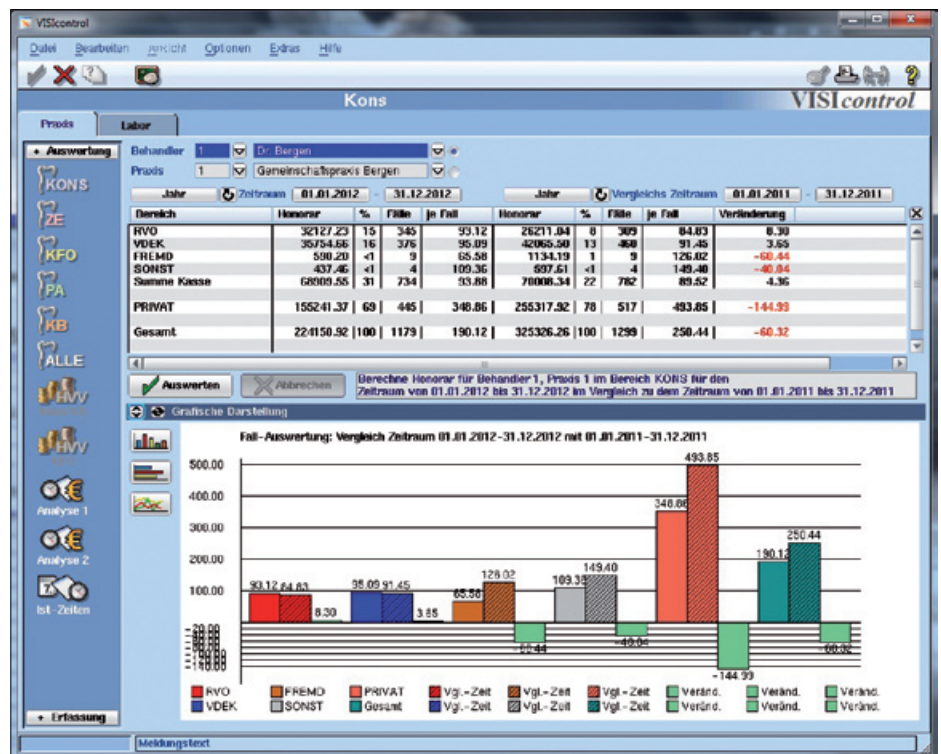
VISIcontrol

Datei Bearbeiten Ansicht Optionen Extras Hilfe

Kons

VISIcontrol

Praxis Labor

+ Auswertung

KONS
ZE
KFO
PA
KB
ALLE
HVV
HVV
Analyse 1
Analyse 2
Ist-Zeiten

+ Erfassung

Behandler 1 Dr. Bergen
Praxis 1 Gemeinschaftspraxis Bergen

Jahr Zeitraum 01.01.2012 - 31.12.2012 Jahr Vergleichs Zeitraum 01.01.2011 - 31.12.2011

| Bereich | Honorar | % | Fälle | je Fall | Honorar | % | Fälle | je Fall | Veränderung |
|---|---|---|---|---|---|---|---|---|---|
| RVO | 32127.23 | 15 | 345 | 93.12 | 26211.04 | 8 | 309 | 84.83 | 8.30 |
| VDEK | 35754.66 | 16 | 376 | 95.09 | 42065.50 | 13 | 460 | 91.45 | 3.65 |
| FREMD | 590.20 | <1 | 9 | 65.58 | 1134.19 | 1 | 9 | 126.02 | -60.44 |
| SONST | 437.46 | <1 | 4 | 109.36 | 597.61 | <1 | 4 | 149.40 | -40.04 |
| Summe Kasse | 68909.55 | 31 | 734 | 93.88 | 70008.34 | 22 | 782 | 89.52 | 4.36 |
| PRIVAT | 155241.37 | 69 | 445 | 348.86 | 255317.92 | 78 | 517 | 493.85 | -144.99 |
| Gesamt | 224150.92 | 100 | 1179 | 190.12 | 325326.26 | 100 | 1299 | 250.44 | -60.32 |

Auswerten Abbrechen

Berechne Honorar für Behandler 1, Praxis 1 im Bereich KONS für den Zeitraum von 01.01.2012 bis 31.12.2012 im Vergleich zu dem Zeitraum von 01.01.2011 bis 31.12.2011

Grafische Darstellung

Fall-Auswertung: Vergleich Zeitraum 01.01.2012-31.12.2012 mit 01.01.2011-31.12.2011

500.00
400.00
300.00
200.00
100.00

93.12 84.83 8.30 95.09 91.45 3.65 65.58 126.02 -60.44 109.36 149.40 -40.04 348.86 493.85 -144.99 190.12 250.44 -60.32

RVO FREMD PRIVAT Vgl.-Zeit Vgl.-Zeit Vgl.-Zeit Veränd. Veränd. Veränd.
VDEK SONST Gesamt Vgl.-Zeit Vgl.-Zeit Vgl.-Zeit Veränd. Veränd. Veränd.

Meldungstext